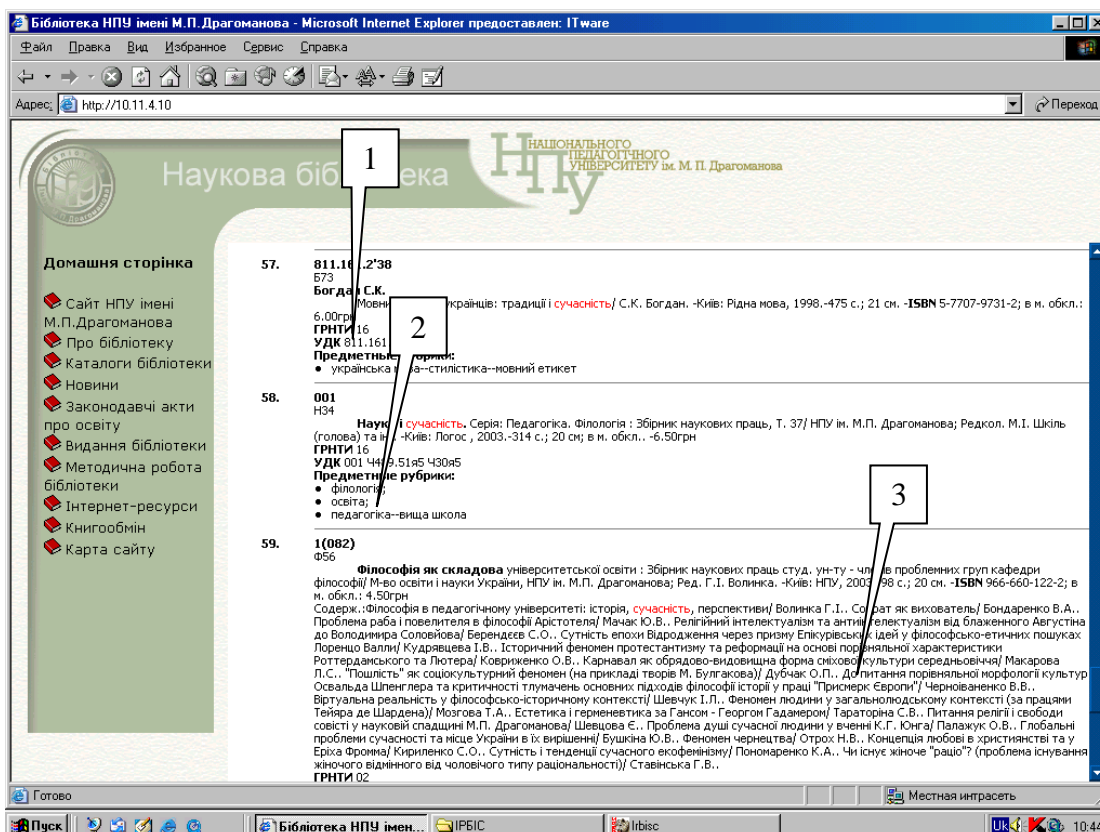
Бібліотека НПУ імені М.П. Драгоманова - Microsoft Internet Explorer предоставлен: ITware

Файл Правка Вид Избранное Сервис Справка

Адрес: http://10.11.4.10

Переход

Наукова біб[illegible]ека

НАЦІОНАЛЬНОГО ПЕДАГОГІЧНОГО УНІВЕРСИТЕТУ ім. М. П. Драгоманова

1

2

3

Домашня сторінка

Сайт НПУ імені М.П.Драгоманова

Про бібліотеку

Каталоги бібліотеки

Новини

Законодавчі акти про освіту

Видання бібліотеки

Методична робота бібліотеки

Інтернет-ресурси

Книгообмін

Карта сайту

57. 811.16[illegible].2'38
Б73
Богдан С.К.
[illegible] Мовни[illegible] українців: традиції і сучасність/ С.К. Богдан. -Київ: Рідна мова, 1998.-475 с.; 21 см. -ISBN 5-7707-9731-2; в м. обкл.: 6.00грн
ГРНТИ 16
УДК 811.161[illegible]
Предметні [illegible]:
• українська м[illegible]а--стилістика--мовний етикет

58. 001
Н34
Наук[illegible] і сучасність. Серія: Педагогіка. Філологія : Збірник наукових праць, Т. 37/ НПУ ім. М.П. Драгоманова; Редкол. М.І. Шкіль (голова) та ін. -Київ: Логос , 2003.-314 с.; 20 см; в м. обкл.. -6.50грн
ГРНТИ 16
УДК 001 Ч4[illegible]9.51я5 Ч30я5
Предметні рубрики:
• філологія;
• освіта;
• педагогіка--вища школа

59. 1(082)
Ф56
Філософія як складова університетської освіти : Збірник наукових праць студ. ун-ту - чл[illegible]в проблемних груп кафедри філософії/ М-во освіти і науки України, НПУ ім. М.П. Драгоманова; Ред. Г.І. Волинка. -Київ: НПУ, 200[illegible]98 с.; 20 см. -ISBN 966-660-122-2; в м. обкл.: 4.50грн
Содерж.:Філософія в педагогічному університеті: історія, сучасність, перспективи/ Волинка Г.І.. Со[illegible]рат як вихователь/ Бондаренко В.А.. Проблема раба і повелителя в філософії Арістотеля/ Мачак Ю.В.. Релігійний інтелектуалізм та антиінтелектуалізм від блаженного Августина до Володимира Соловйова/ Берендєєв С.О.. Сутність епохи Відродження через призму Епікурівських ідей у філософсько-етичних пошуках Лоренцо Валли/ Кудрявцева І.В.. Історичний феномен протестантизму та реформації на основі порівняльної характеристики Роттердамського та Лютера/ Коврижченко О.В.. Карнавал як обрядово-видовищна форма сміхової культури середньовіччя/ Макарова Л.С.. "Пошлість" як соціокультурний феномен (на прикладі творів М. Булгакова)/ Дубчак О.П.. До питання порівняльної морфології культур Освальда Шпенглера та критичності тлумачень основних підходів філософії історії у праці "Присмерк Європи"/ Черноіваненко В.В.. Віртуальна реальність у філософсько-історичному контексті/ Шевчук І.П.. Феномен людини у загальнолюдському контексті (за працями Тейяра де Шардена)/ Мозгова Т.А.. Естетика і герменевтика за Гансом - Георгом Гадамером/ Тараторіна С.В.. Питання релігії і свободи совісті у науковій спадщині М.П. Драгоманова/ Шевцова Є.. Проблема душі сучасної людини у вченні К.Г. Юнга/ Палажук О.В.. Глобальні проблеми сучасності та місце України в їх вирішенні/ Бушкіна Ю.В.. Феномен чернецтва/ Отрох Н.В.. Концепція любові в християнстві та у Еріха Фромма/ Кириленко С.О.. Сутність і тенденції сучасного екофемінізму/ Пономаренко К.А.. Чи існує жіноче "раціо"? (проблема існування жіночого відмінного від чоловічого типу раціональності)/ Ставінська Г.В..
ГРНТИ 02

Готово

Местная интрасеть

Пуск

Бібліотека НПУ імен...

IPБIC

Irbisc

Uk

10:44